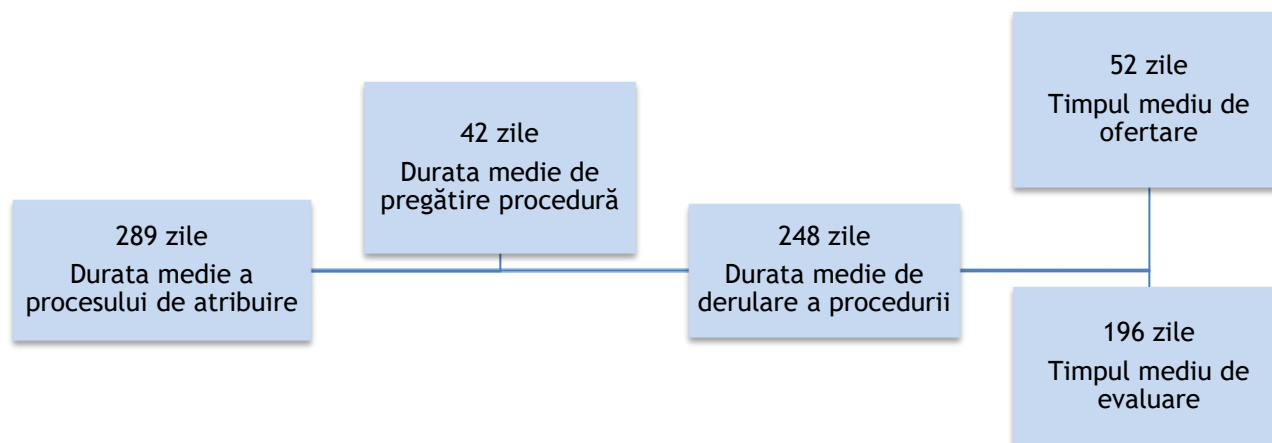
52 zile
Timpul mediu de ofertare

42 zile
Durata medie de pregătire procedură

289 zile
Durata medie a procesului de atribuire

248 zile
Durata medie de derulare a procedurii

196 zile
Timpul mediu de evaluare